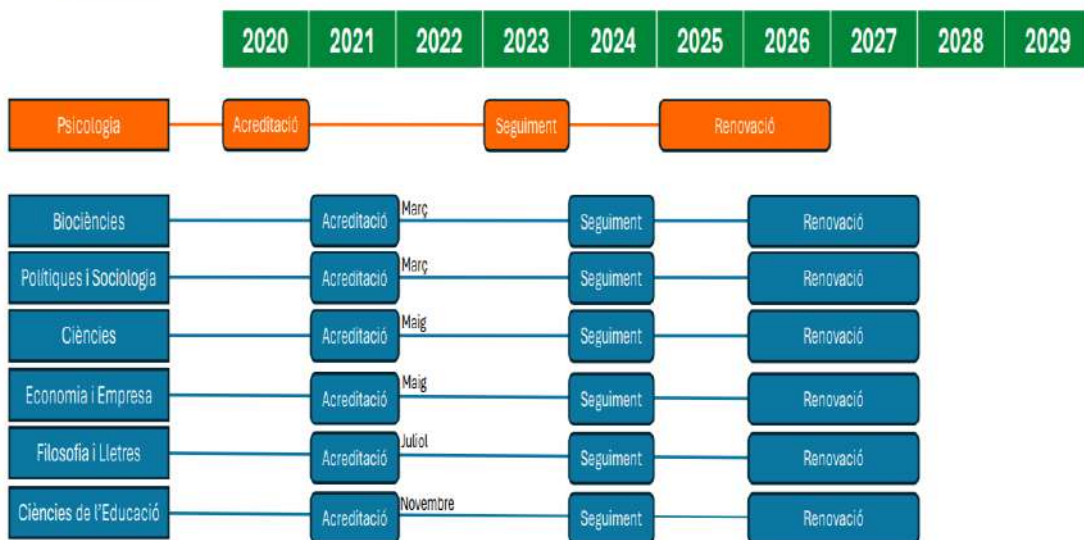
| 2020 | 2021 | 2022 | 2023 | 2024 | 2025 | 2026 | 2027 | 2028 | 2029 |
|---|---|---|---|---|---|---|---|---|---|

Psicologia
Acreditació
Seguiment
Renovació

Biociències
Acreditació
Març
Seguiment
Renovació

Polítiques i Sociologia
Acreditació
Març
Seguiment
Renovació

Ciències
Acreditació
Maig
Seguiment
Renovació

Economia i Empresa
Acreditació
Maig
Seguiment
Renovació

Filosofia i Lletres
Acreditació
Juliol
Seguiment
Renovació

Ciències de l'Educació
Acreditació
Novembre
Seguiment
Renovació